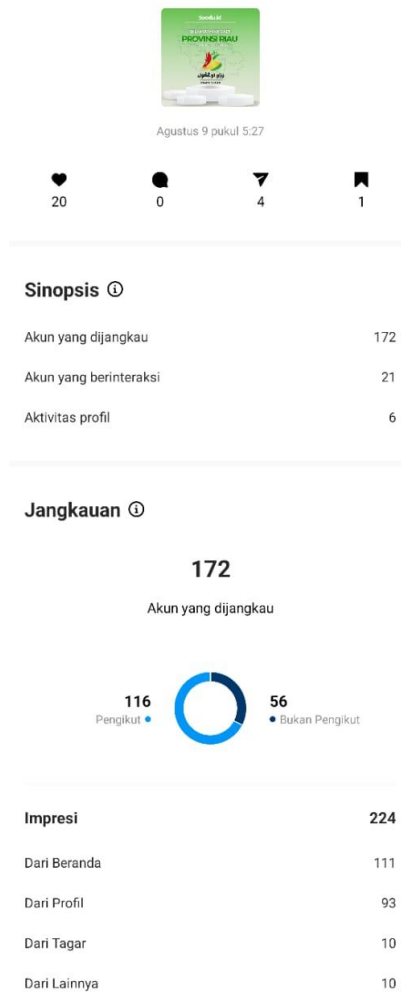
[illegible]
PROVINSI RIAU
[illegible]

Agustus 9 pukul 5:27

20
0
4
1

Sinopsis ⓘ

Akun yang dijangkau 172

Akun yang berinteraksi 21

Aktivitas profil 6

Jangkauan ⓘ

172

Akun yang dijangkau

116
Pengikut

56
Bukan Pengikut

Impresi 224

Dari Beranda 111

Dari Profil 93

Dari Tagar 10

Dari Lainnya 10